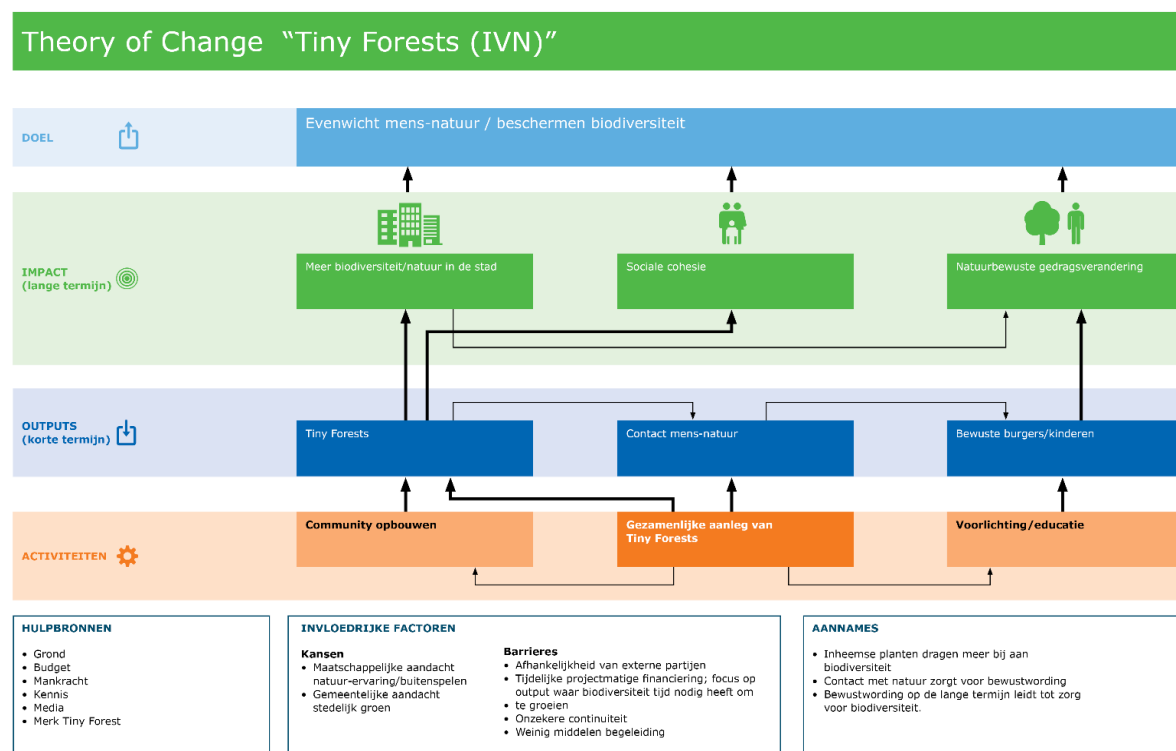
Theory of Change “Tiny Forests (IVN)”

DOEL

Evenwicht mens-natuur / beschermen biodiversiteit

IMPACT
(lange termijn)

Meer biodiversiteit/natuur in de stad

Sociale cohesie

Natuurbewuste gedragsverandering

OUTPUTS
(korte termijn)

Tiny Forests

Contact mens-natuur

Bewuste burgers/kinderen

ACTIVITEITEN

Community opbouwen

Gezamenlijke aanleg van Tiny Forests

Voorlichting/educatie

HULPBRONNEN

- Grond
- Budget
- Mankracht
- Kennis
- Media
- Merk Tiny Forest

INVLOEDRIJKE FACTOREN

Kansen
- Maatschappelijke aandacht natuur-ervaring/buitenspelen
- Gemeentelijke aandacht stedelijk groen

Barrieres
- Afhankelijkheid van externe partijen
- Tijdelijke projectmatige financiering; focus op output waar biodiversiteit tijd nodig heeft om
- te groeien
- Onzekere continuiteit
- Weinig middelen begeleiding

AANNAMES

- Inheemse planten dragen meer bij aan biodiversiteit
- Contact met natuur zorgt voor bewustwording
- Bewustwording op de lange termijn leidt tot zorg voor biodiversiteit.